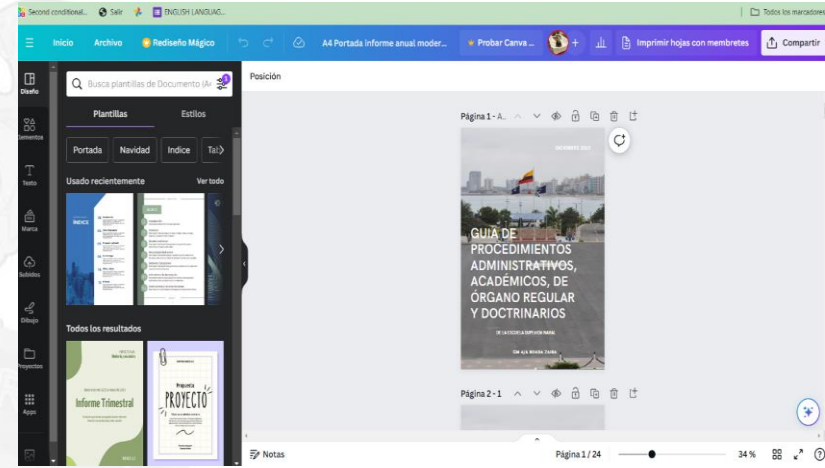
Second conditional... Salir ENGLISH LANGUAG... Todos los marcadores

Inicio Archivo Rediseño Mágico A4 Portada informe anual moder... Probar Canva ... Imprimir hojas con membretes Compartir

Diseño Elementos Texto Marca Subidos Dibujo Proyectos Apps

Busca plantillas de Documento (A4

Plantillas Estilos

Portada Navidad Indice Tal

Usado recientemente Ver todo

INDICE

Todos los resultados

Informe Trimestral

Proyecto PROYECTO

Posición

Página 1 - A...

DICIEMBRE 2023

GUIA DE PROCEDIMIENTOS ADMINISTRATIVOS, ACADÉMICOS, DE ÓRGANO REGULAR Y DOCTRINARIOS

DE LA ESCUELA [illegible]

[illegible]

Página 2 - 1

Notas Página 1 / 24 34 %